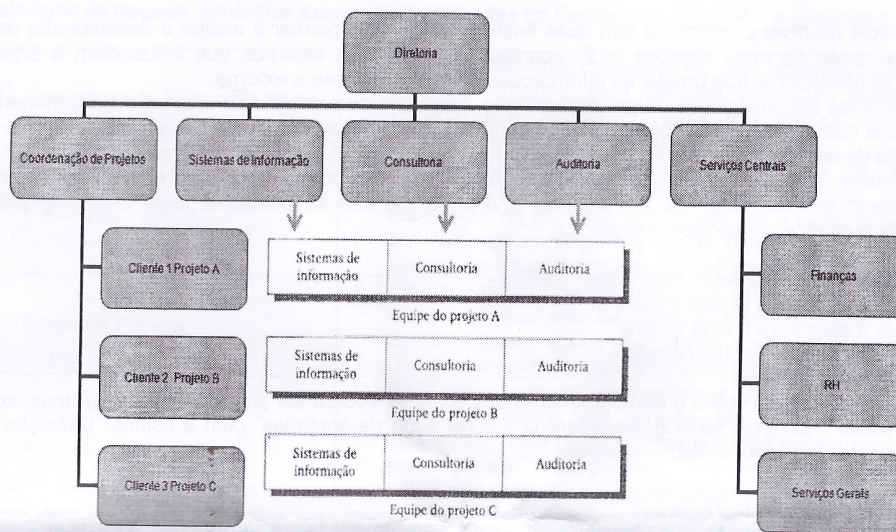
Diretoria

Coordenação de Projetos

Sistemas de informação

Consultoria

Auditoria

Serviços Centrais

Cliente 1 Projeto A

| Sistemas de informação | Consultoria | Auditoria |
|---|---|---|

Equipe do projeto A

Cliente 2 Projeto B

| Sistemas de informação | Consultoria | Auditoria |
|---|---|---|

Equipe do projeto B

Cliente 3 Projeto C

| Sistemas de informação | Consultoria | Auditoria |
|---|---|---|

Equipe do projeto C

Finanças

RH

Serviços Gerais